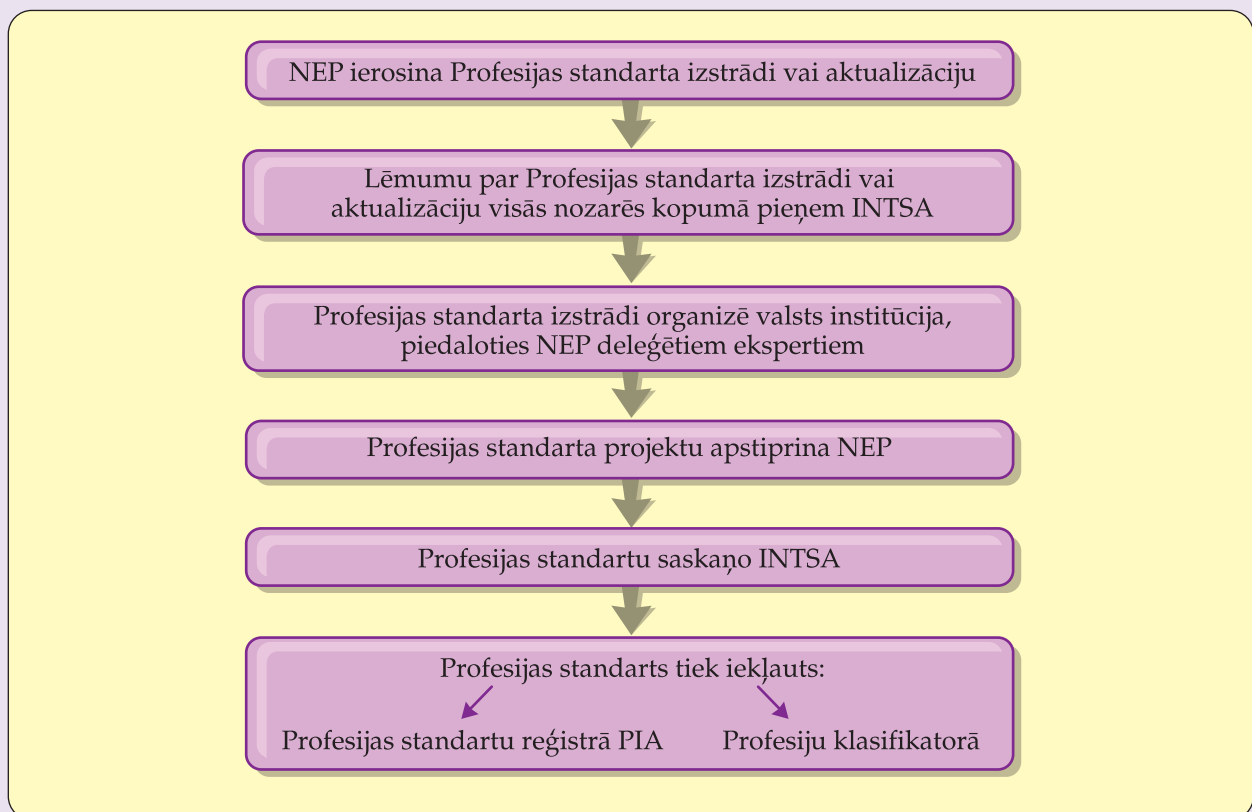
NEP ierosina Profesijas standarta izstrādi vai aktualizāciju

Lēmumu par Profesijas standarta izstrādi vai aktualizāciju visās nozarēs kopumā pieņem INTSA

Profesijas standarta izstrādi organizē valsts institūcija, piedaloties NEP deleģētiem ekspertiem

Profesijas standarta projektu apstiprina NEP

Profesijas standartu saskaņo INTSA

Profesijas standarts tiek iekļauts:

Profesijas standartu reģistrā PIA

Profesiju klasifikatorā